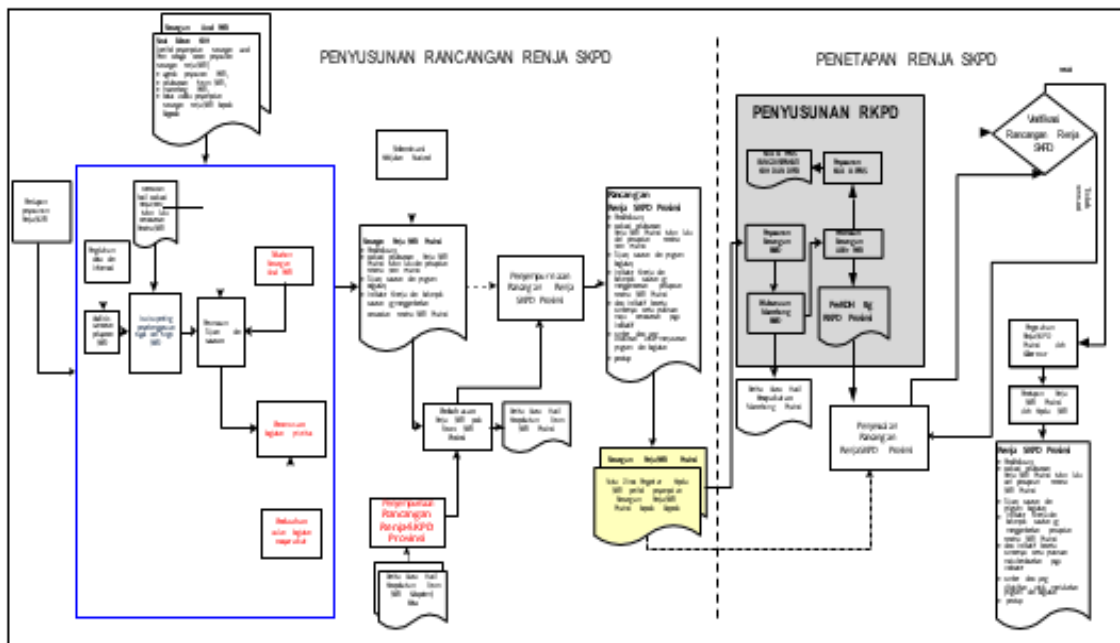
PENYUSUNAN RANCANGAN RENJA SKPD

PENETAPAN RENJA SKPD

PENYUSUNAN RKPD

Verifikasi Rancangan Renja SKPD

Rancangan Renja SKPD Provinsi

Penyempurnaan Rancangan Renja SKPD Provinsi

Penyempurnaan Rancangan RenjaSKPD Provinsi

Penyesuaian Rancangan RenjaSKPD Provinsi

Renja SKPD Provinsi

PenRCM Rg RKPD Provinsi

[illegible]